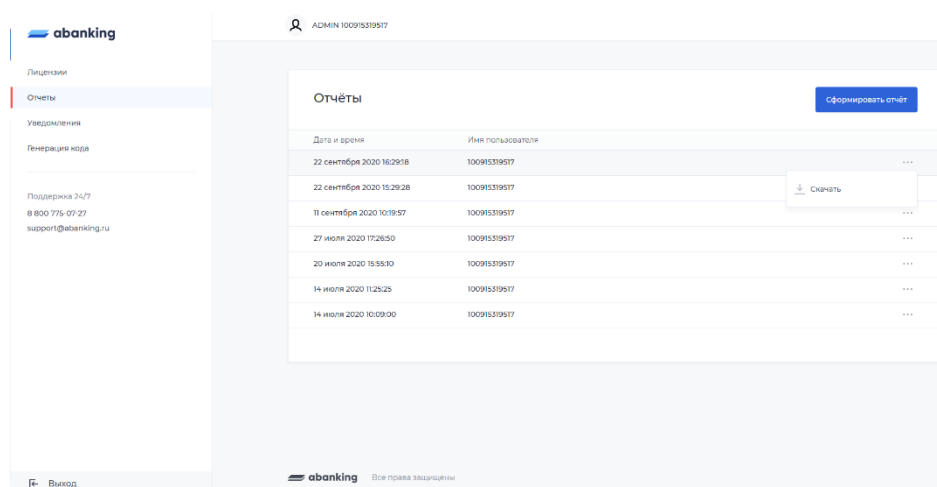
abanking

ADMIN 100915319517

Лицензии
Отчеты
Уведомления
Генерация кода

Поддержка 24/7
8 800 775-07-27
support@abanking.ru

Выход

Отчёты

Сформировать отчёт

| Дата и время | Имя пользователя | |
|---|---|---|
| 22 сентября 2020 16:29:18 | 100915319517 | ... |
| 22 сентября 2020 15:29:28 | 100915319517 | Скачать |
| 11 сентября 2020 10:19:57 | 100915319517 | ... |
| 27 июля 2020 17:26:50 | 100915319517 | ... |
| 20 июля 2020 15:55:10 | 100915319517 | ... |
| 14 июля 2020 11:25:25 | 100915319517 | ... |
| 14 июля 2020 10:09:00 | 100915319517 | ... |

abanking Все права защищены